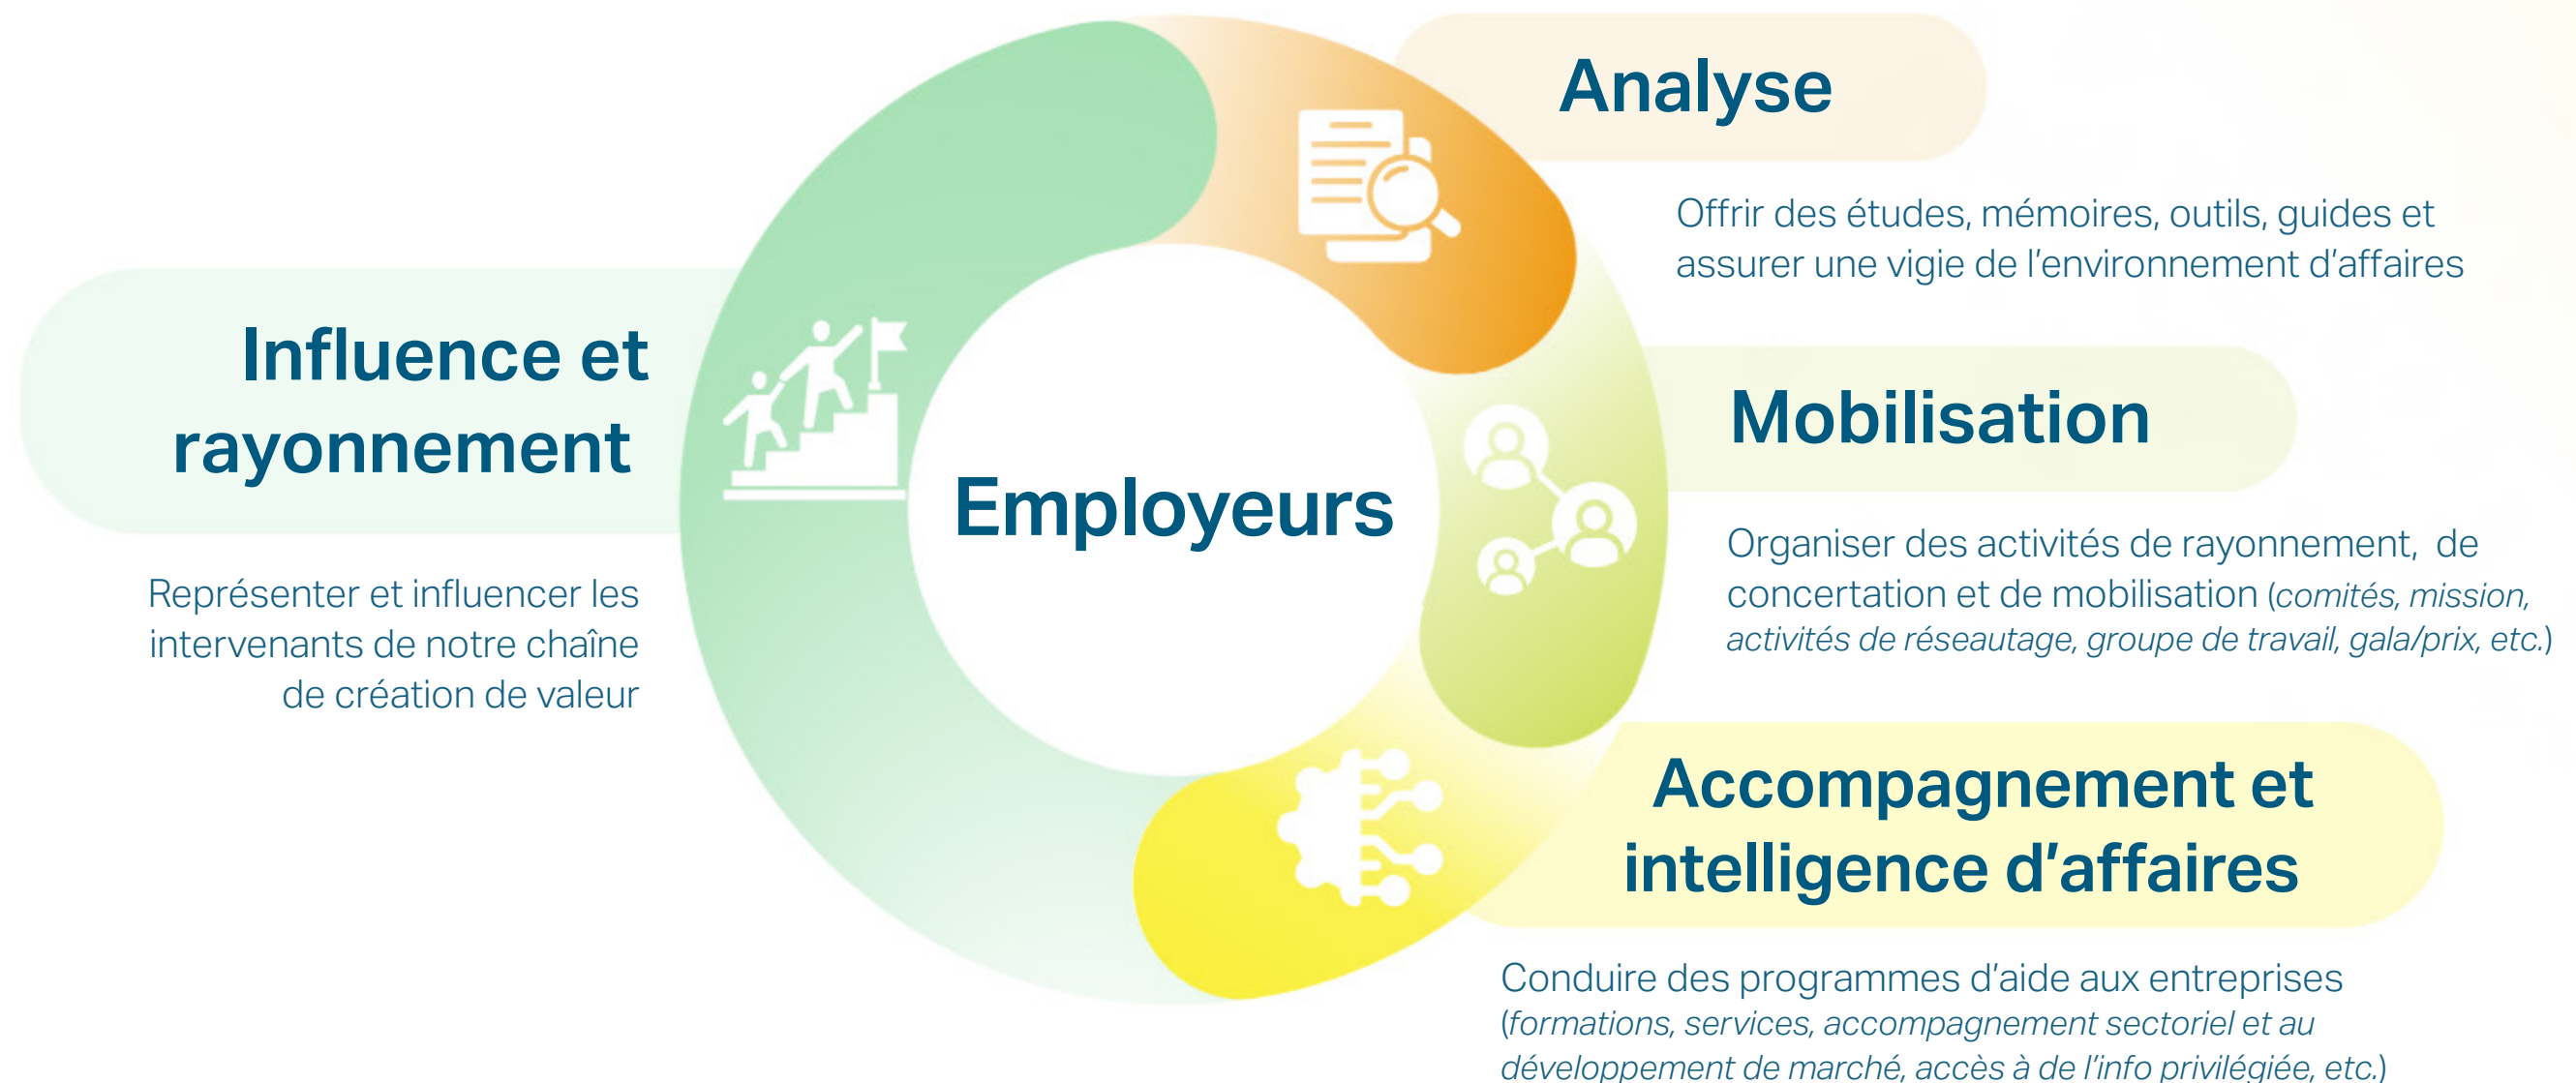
Analyse

Offrir des études, mémoires, outils, guides et assurer une vigie de l’environnement d’affaires

Influence et rayonnement

Représenter et influencer les intervenants de notre chaîne de création de valeur

Employeurs

Mobilisation

Organiser des activités de rayonnement, de concertation et de mobilisation (comités, mission, activités de réseautage, groupe de travail, gala/prix, etc.)

Accompagnement et intelligence d’affaires

Conduire des programmes d’aide aux entreprises (formations, services, accompagnement sectoriel et au développement de marché, accès à de l’info privilégiée, etc.)